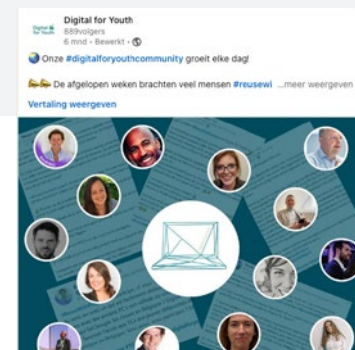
Digital for Youth
Digital for Youth
889volgers
6 mnd • Bewerkt •

🌍 Onze #digitalforyouthcommunity groeit elke dag!

🤝🤝 De afgelopen weken brachten veel mensen #reusewi ...meer weergeven

Vertaling weergeven